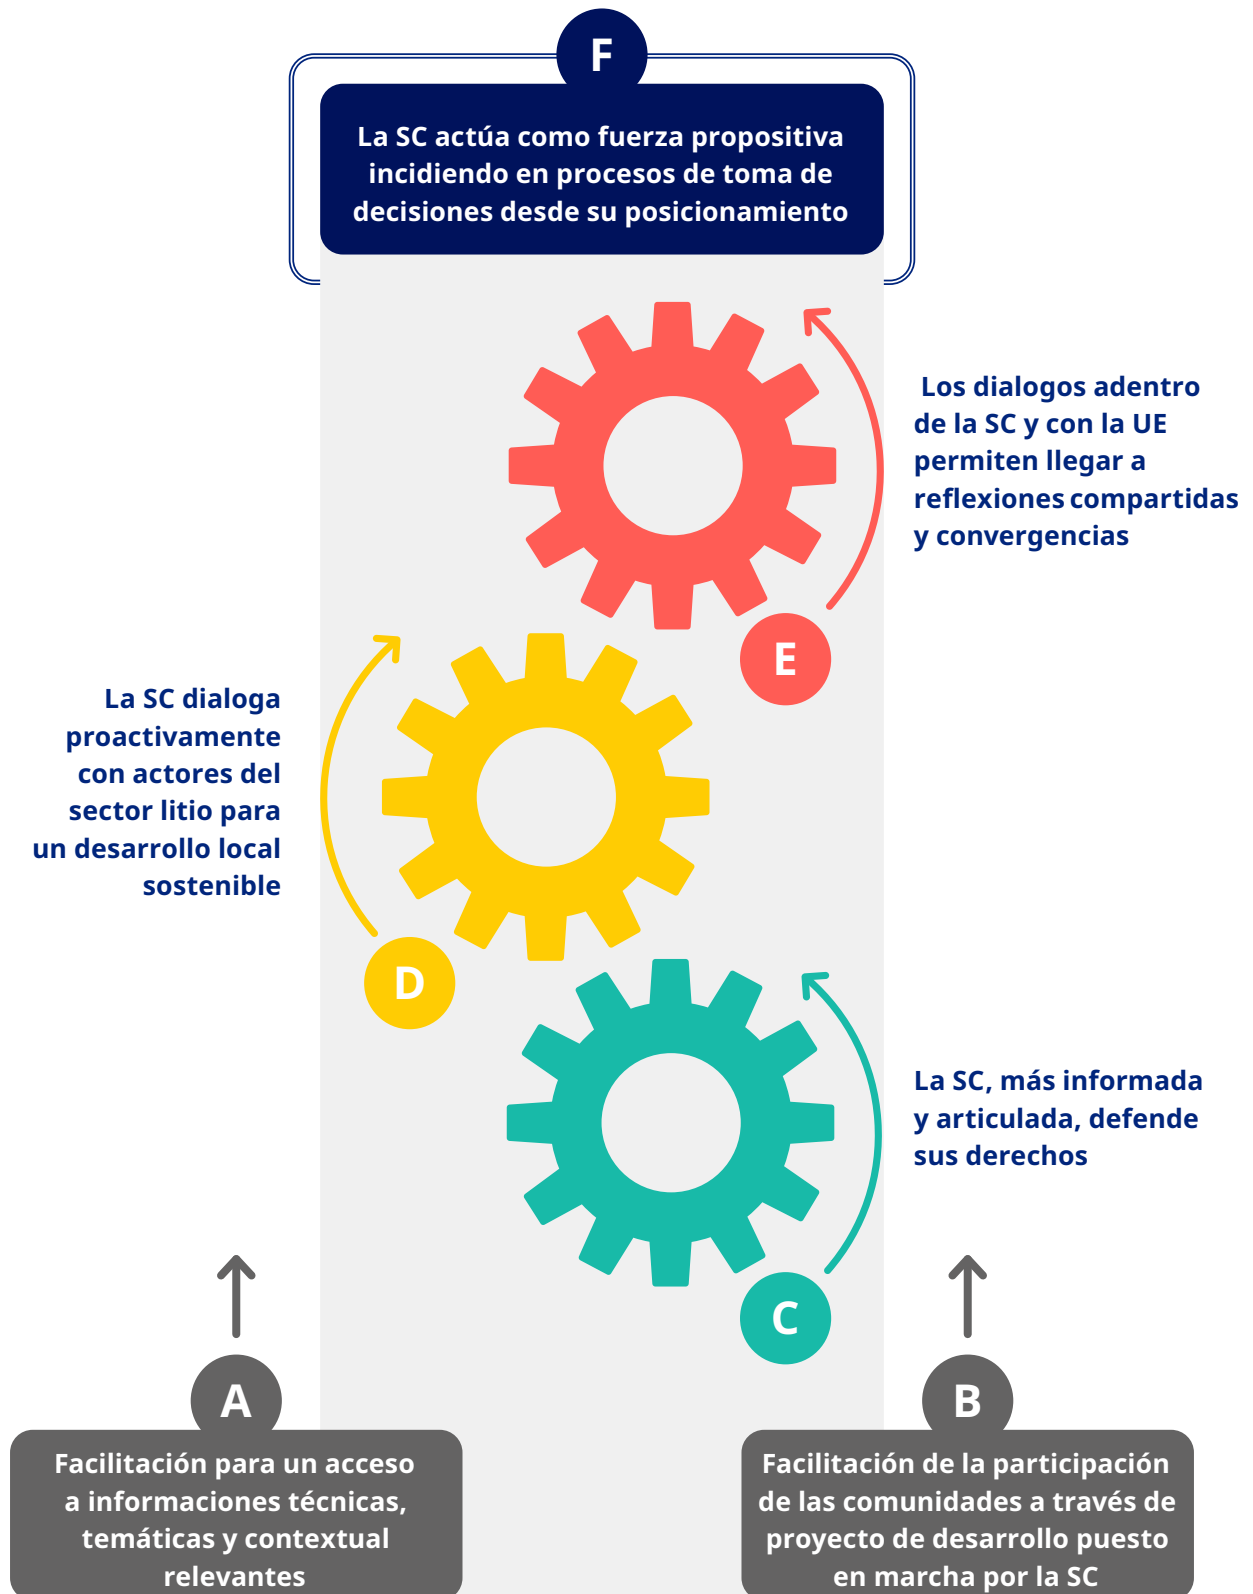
F

La SC actúa como fuerza propositiva incidiendo en procesos de toma de decisiones desde su posicionamiento

Los dialogos adentro de la SC y con la UE permiten llegar a reflexiones compartidas y convergencias

E

La SC dialoga proactivamente con actores del sector litio para un desarrollo local sostenible

D

La SC, más informada y articulada, defende sus derechos

C

A

Facilitación para un acceso a informaciones técnicas, temáticas y contextual relevantes

B

Facilitación de la participación de las comunidades a través de proyecto de desarrollo puesto en marcha por la SC